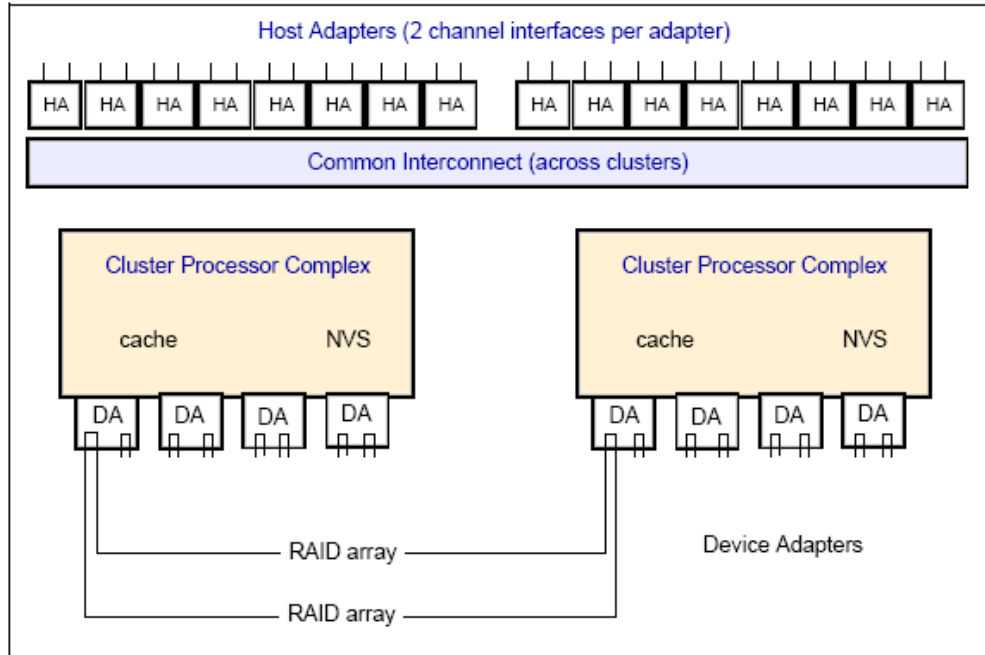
Host Adapters (2 channel interfaces per adapter)

HA HA HA HA HA HA HA HA HA HA HA HA HA HA HA HA

Common Interconnect (across clusters)

Cluster Processor Complex

cache

NVS

DA DA DA DA

Cluster Processor Complex

cache

NVS

DA DA DA DA

RAID array

RAID array

Device Adapters